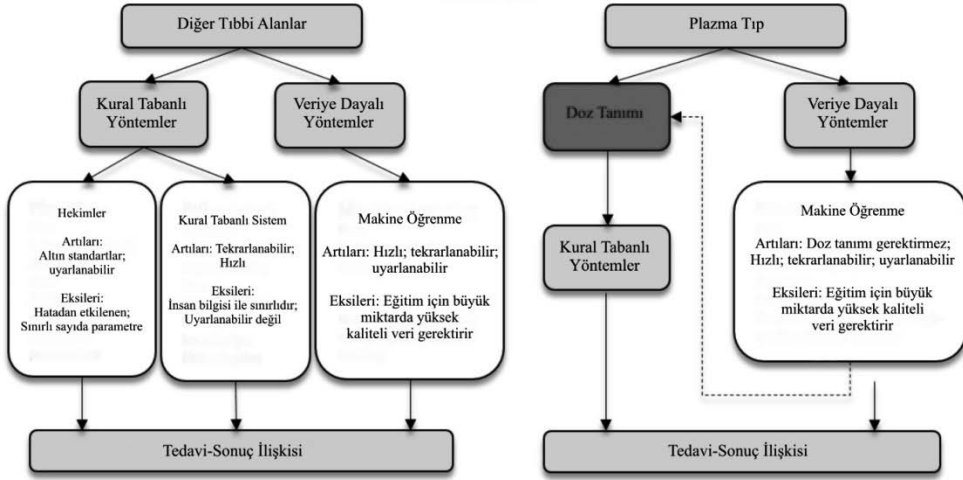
Diğer Tıbbi Alanlar

Kural Tabanlı Yöntemler

Veriye Dayalı Yöntemler

Hekimler

Artıları: Altın standartlar; uyarlanabilir

Eksileri: Hatadan etkilenen; Sınırlı sayıda parametre

Kural Tabanlı Sistem

Artıları: Tekrarlanabilir; Hızlı

Eksileri: İnsan bilgisi ile sınırlıdır; Uyarlanabilir değil

Makine Öğrenme

Artıları: Hızlı; tekrarlanabilir; uyarlanabilir

Eksileri: Eğitim için büyük miktarda yüksek kaliteli veri gerektirir

Tedavi-Sonuç İlişkisi

Plazma Tıp

Doz Tanımı

Veriye Dayalı Yöntemler

Kural Tabanlı Yöntemler

Makine Öğrenme

Artıları: Doz tanımı gerektirmez; Hızlı; tekrarlanabilir; uyarlanabilir

Eksileri: Eğitim için büyük miktarda yüksek kaliteli veri gerektirir

Tedavi-Sonuç İlişkisi